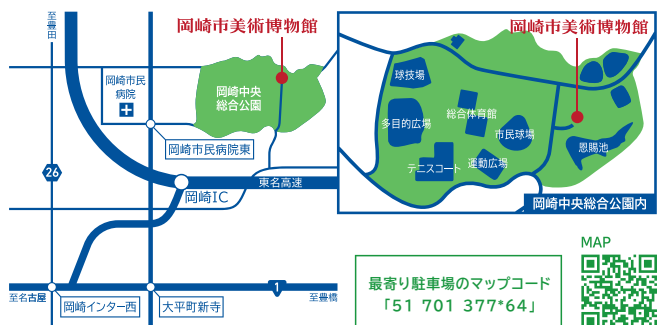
至豊田

岡崎市美術博物館

岡崎市民病院

岡崎中央総合公園

岡崎市民病院東

26

岡崎IC

東名高速

至名古屋

岡崎インター西

大平町新寺

1

至豊橋

岡崎市美術博物館

球技場

多目的広場

総合体育館

市民球場

テニスコート

運動広場

恩賜池

岡崎中央総合公園内

MAP

最寄り駐車場のマップコード
「51 701 377*64」